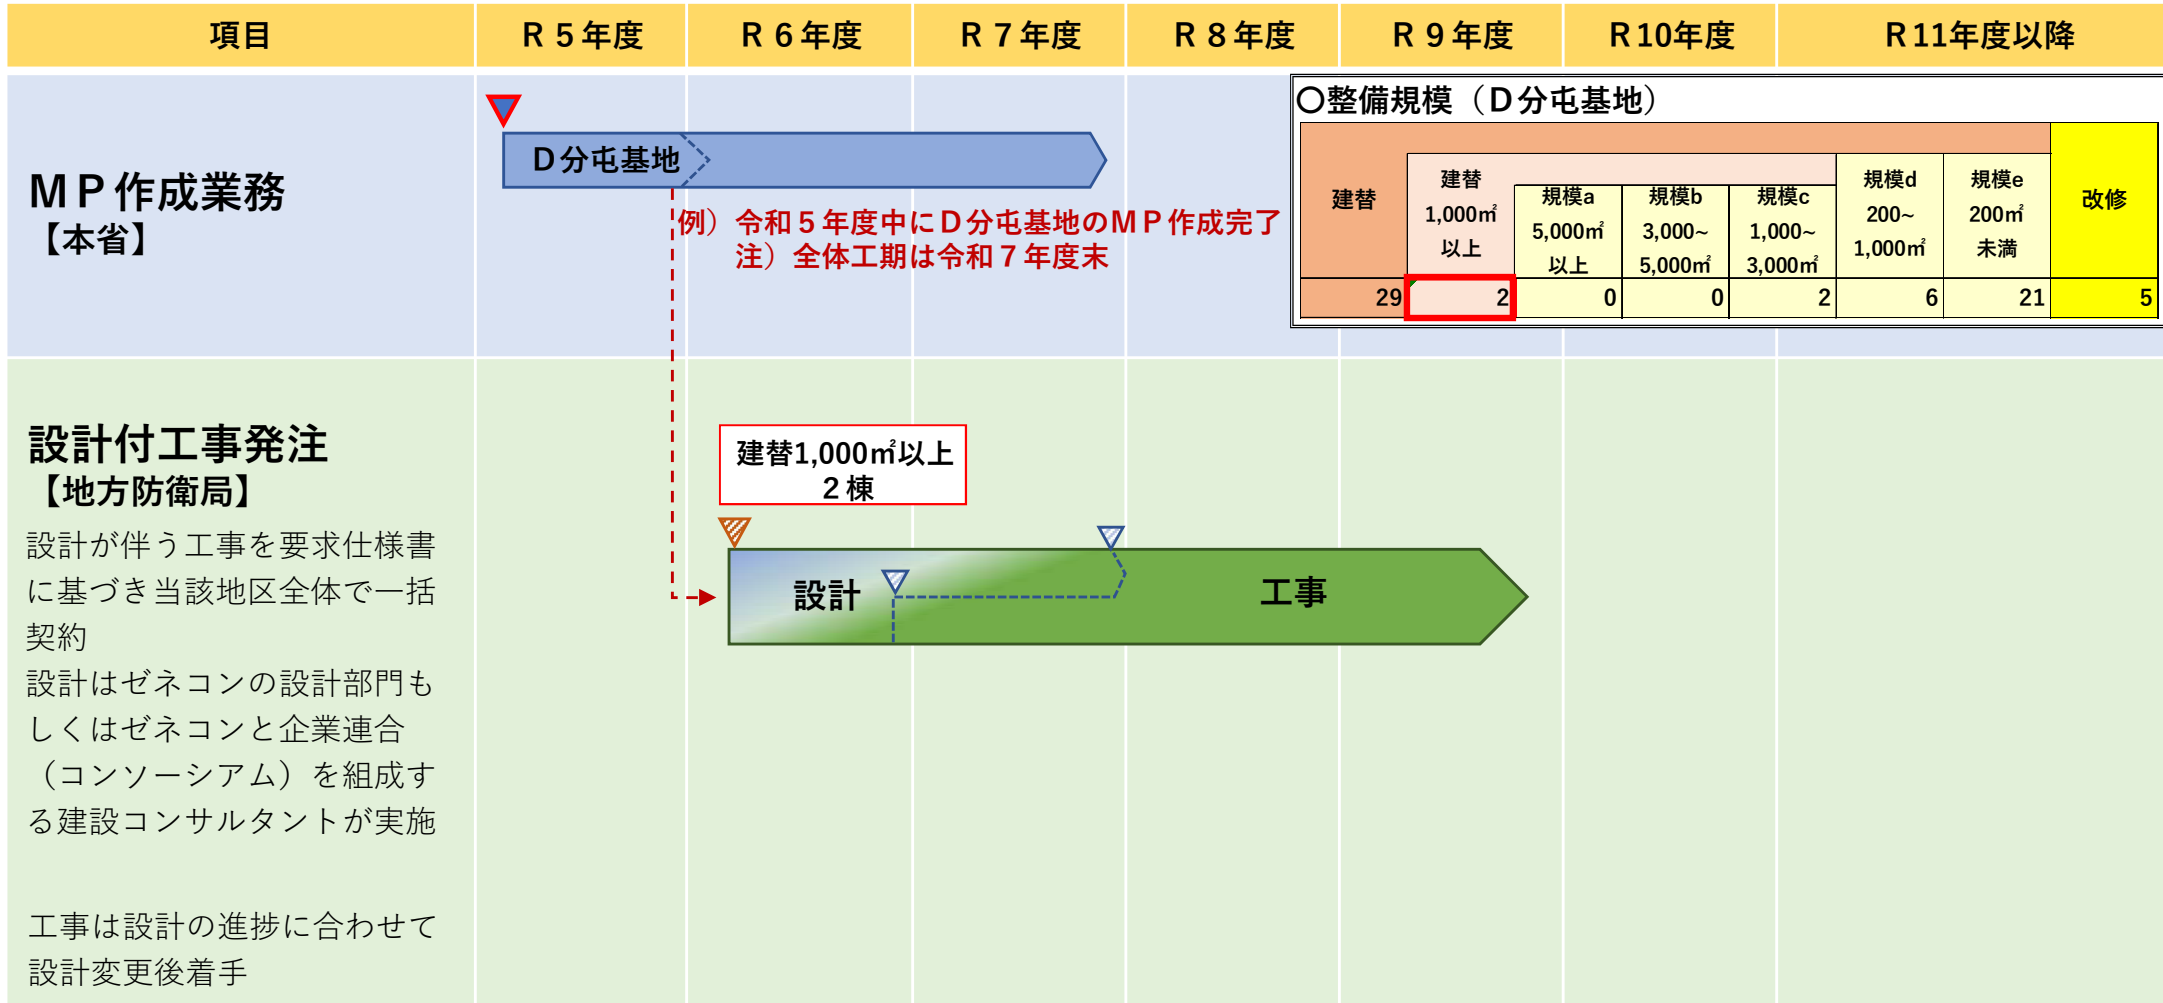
| 項目 | R５年度 | R６年度 | R７年度 | R８年度 | R９年度 | R10年度 | R11年度以降 |
|---|---|---|---|---|---|---|---|

MP作成業務
【本省】

D分屯基地

例）令和５年度中にD分屯基地のMP作成完了
注）全体工期は令和７年度末

○整備規模（D分屯基地）

| 建替 | 建替 1,000㎡以上 | 規模a 5,000㎡以上 | 規模b 3,000~5,000㎡ | 規模c 1,000~3,000㎡ | 規模d 200~1,000㎡ | 規模e 200㎡未満 | 改修 |
|---|---|---|---|---|---|---|---|
| 29 | 2 | 0 | 0 | 2 | 6 | 21 | 5 |

設計付工事発注
【地方防衛局】

設計が伴う工事を要求仕様書に基づき当該地区全体で一括契約

設計はゼネコンの設計部門もしくはゼネコンと企業連合（コンソーシアム）を組成する建設コンサルタントが実施

工事は設計の進捗に合わせて設計変更後着手

建替1,000㎡以上
２棟

設計

工事